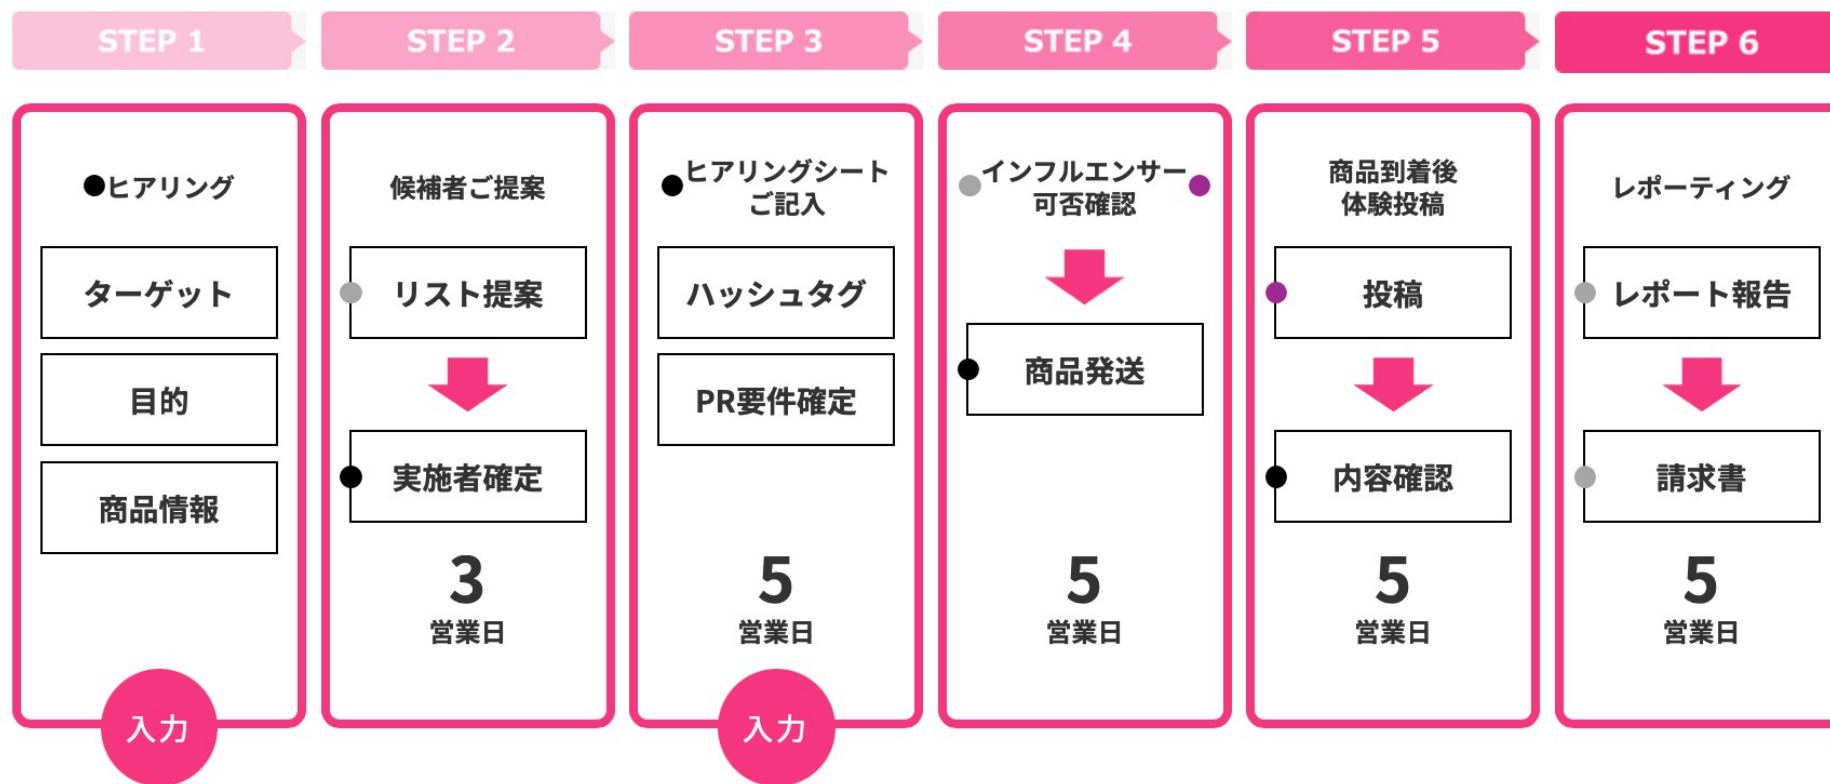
STEP 1

●ヒアリング

ターゲット

目的

商品情報

入力

STEP 2

候補者ご提案

リスト提案

実施者確定

3
営業日

STEP 3

●ヒアリングシート ご記入

ハッシュタグ

PR要件確定

5
営業日

入力

STEP 4

インフルエンサー 可否確認

商品発送

5
営業日

STEP 5

商品到着後 体験投稿

投稿

内容確認

5
営業日

STEP 6

レポーティング

レポート報告

請求書

5
営業日